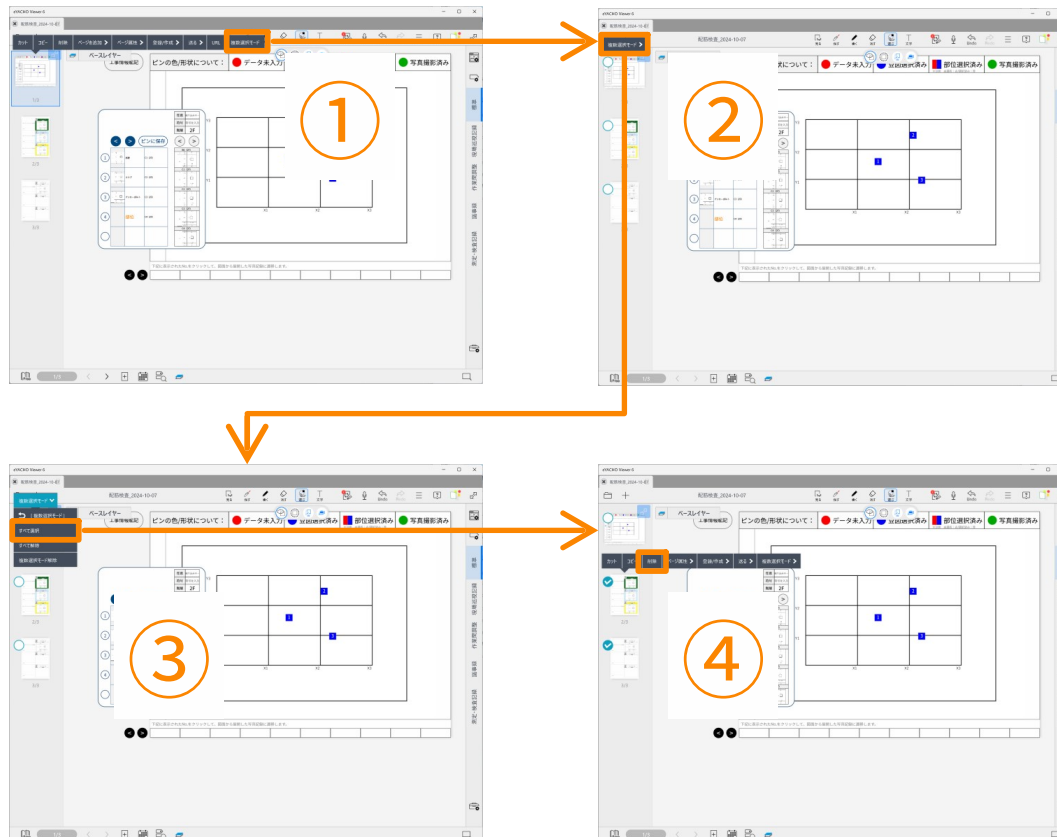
eYACHO Viewer 6

カット　コピー　削除　ページを追加　ページ属性　登録/作成　送る　URL　複数選択モード

ベースレイヤー

ピンの色/形状について：　データ未入力　部位選択済み　写真撮影済み

ピンに採番

①

eYACHO Viewer 6

複数選択モード

配筋検査_2024-10-07

ピンの色/形状について：　データ未入力　部位選択済み　写真撮影済み

②

eYACHO Viewer 6

複数選択モード

(複数選択モード)

すべて選択

すべて解除

複数選択モード解除

配筋検査_2024-10-07

ベースレイヤー

ピンの色/形状について：　データ未入力　部位選択済み　写真撮影済み

③

eYACHO Viewer 6

配筋検査_2024-10-07

ベースレイヤー

カット　コピー　削除　ページ属性　登録/作成　送る　複数選択モード

ピンの色/形状について：　データ未入力　部位選択済み　写真撮影済み

④